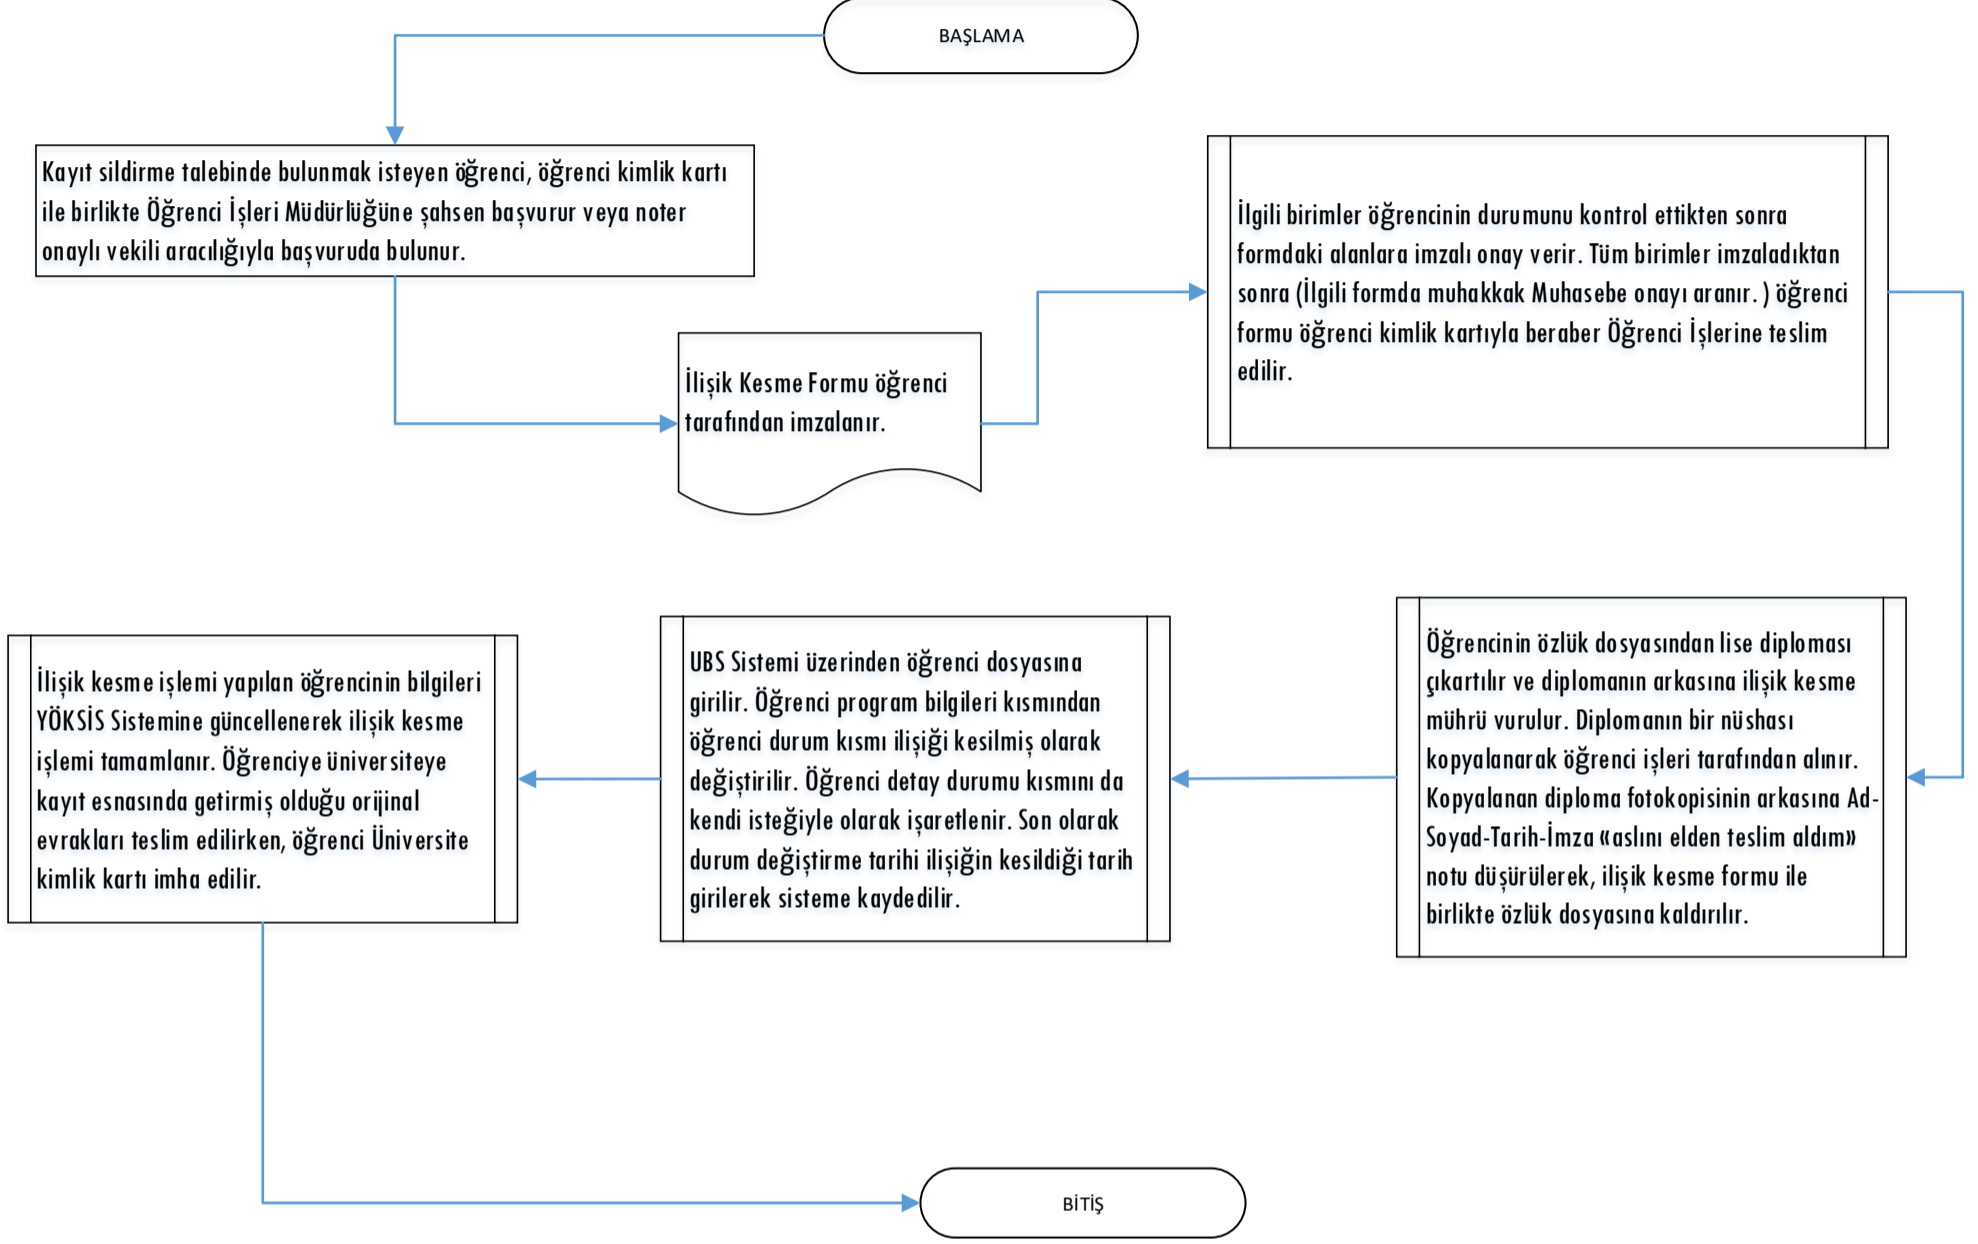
BAŞLAMA

Kayıt sildirme talebinde bulunmak isteyen öğrenci, öğrenci kimlik kartı ile birlikte Öğrenci İşleri Müdürlüğüne şahsen başvurur veya noter onaylı vekili aracılığıyla başvuruda bulunur.

İlişik Kesme Formu öğrenci tarafından imzalanır.

İlgili birimler öğrencinin durumunu kontrol ettikten sonra formdaki alanlara imzalı onay verir. Tüm birimler imzaladıktan sonra (İlgili formda muhakkak Muhasebe onayı aranır. ) öğrenci formu öğrenci kimlik kartıyla beraber Öğrenci İşlerine teslim edilir.

Öğrencinin özlük dosyasından lise diploması çıkartılır ve diplomanın arkasına ilişik kesme mührü vurulur. Diplomanın bir nüshası kopyalanarak öğrenci işleri tarafından alınır. Kopyalanan diploma fotokopisinin arkasına Ad-Soyad-Tarih-İmza «aslını elden teslim aldım» notu düşürülerek, ilişik kesme formu ile birlikte özlük dosyasına kaldırılır.

UBS Sistemi üzerinden öğrenci dosyasına girilir. Öğrenci program bilgileri kısmından öğrenci durum kısmı ilişiği kesilmiş olarak değiştirilir. Öğrenci detay durumu kısmını da kendi isteğiyle olarak işaretlenir. Son olarak durum değiştirme tarihi ilişiğin kesildiği tarih girilerek sisteme kaydedilir.

İlişik kesme işlemi yapılan öğrencinin bilgileri YÖKSİS Sistemine güncellenerek ilişik kesme işlemi tamamlanır. Öğrenciye üniversiteye kayıt esnasında getirmiş olduğu orijinal evrakları teslim edilirken, öğrenci Üniversite kimlik kartı imha edilir.

BİTİŞ